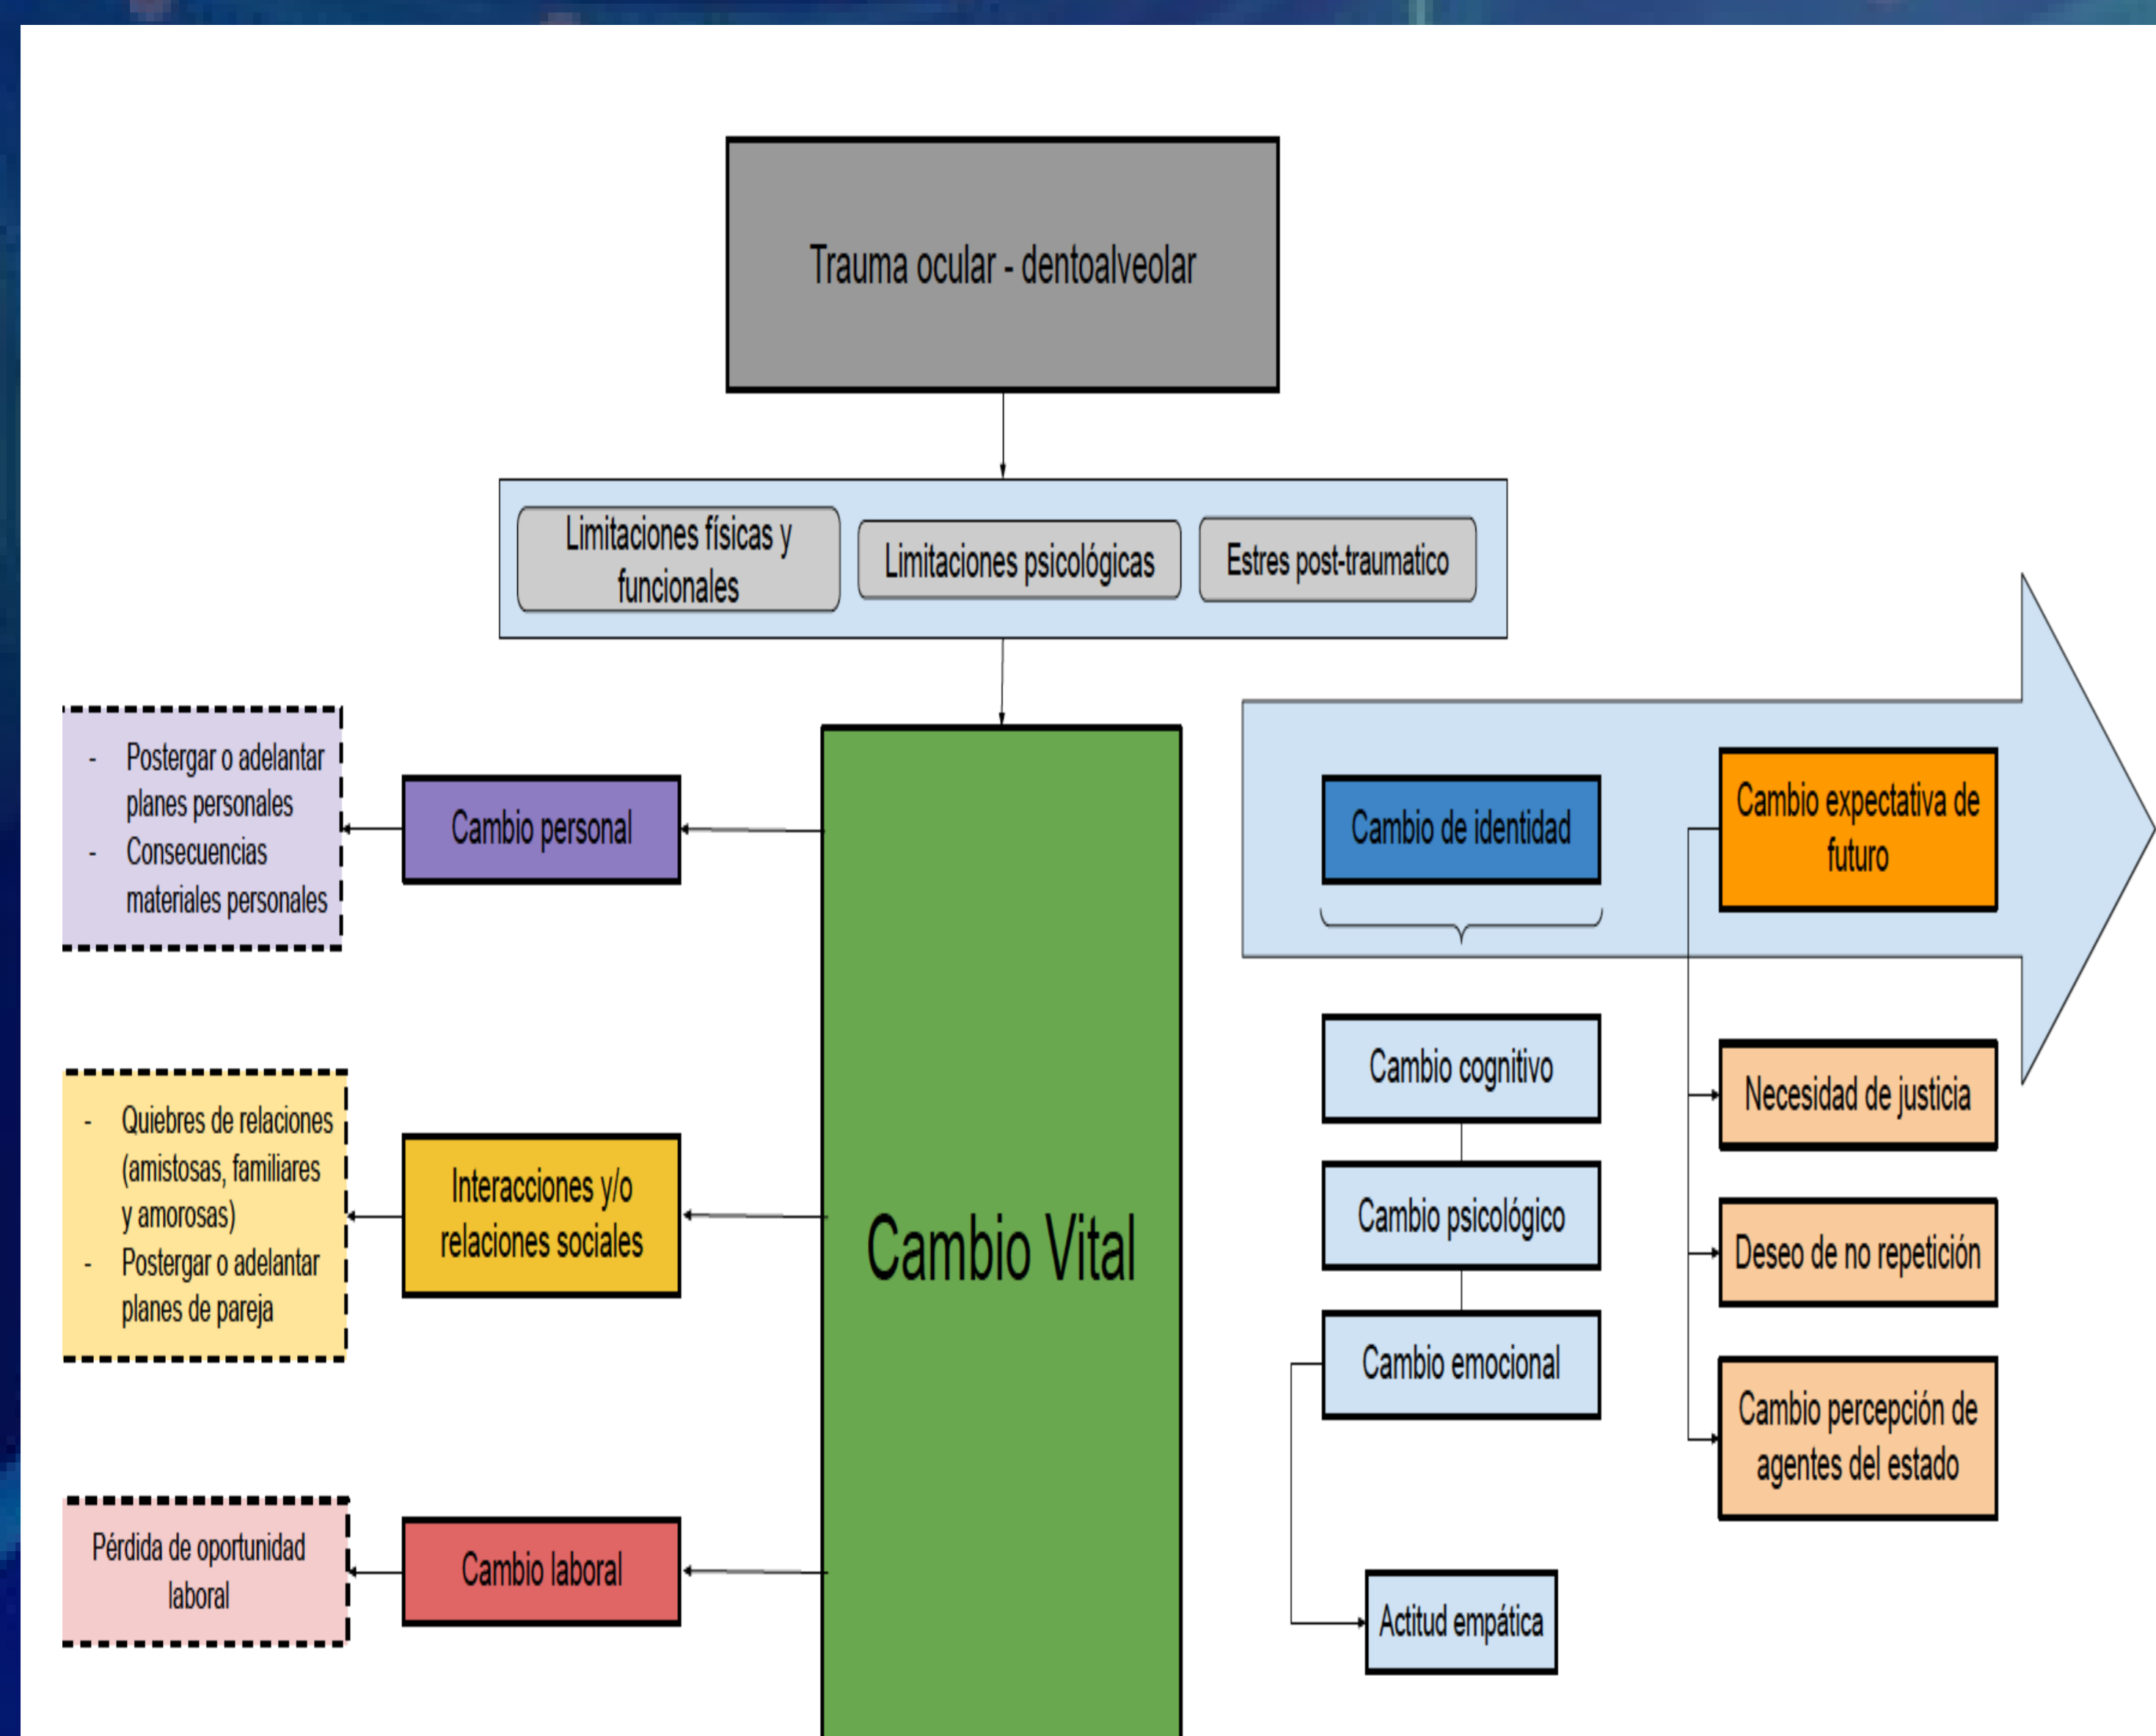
Trauma ocular - dentoalveolar

Limitaciones físicas y funcionales

Limitaciones psicológicas

Estres post-traumatico

- Postergar o adelantar planes personales
- Consecuencias materiales personales

Cambio personal

- Quiebres de relaciones (amistosas, familiares y amorosas)
- Postergar o adelantar planes de pareja

Interacciones y/o relaciones sociales

Pérdida de oportunidad laboral

Cambio laboral

Cambio Vital

Cambio de identidad

Cambio expectativa de futuro

Cambio cognitivo

Cambio psicológico

Cambio emocional

Actitud empática

Necesidad de justicia

Deseo de no repetición

Cambio percepción de agentes del estado